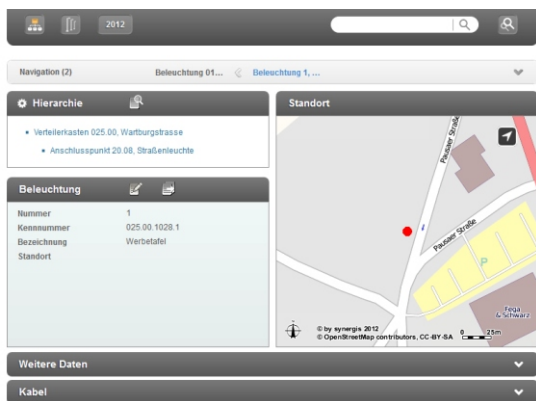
2012

Navigation (2)
Beleuchtung 01...
Beleuchtung 1, ...

Hierarchie

• Verteilerkasten 025.00, Wartburgstrasse
• Anschlusspunkt 20.08, Straßenleuchte

Beleuchtung

| Nummer | 1 |
|---|---|
| Kennnummer | 025.00.1028.1 |
| Bezeichnung | Werbetafel |
| Standort | |

Standort

Pauser Straße
Pauser Straße
P
Fega & Schwarz
© by synergis 2012
© OpenStreetMap contributors, CC-BY-SA
0
25m

Weitere Daten

Kabel